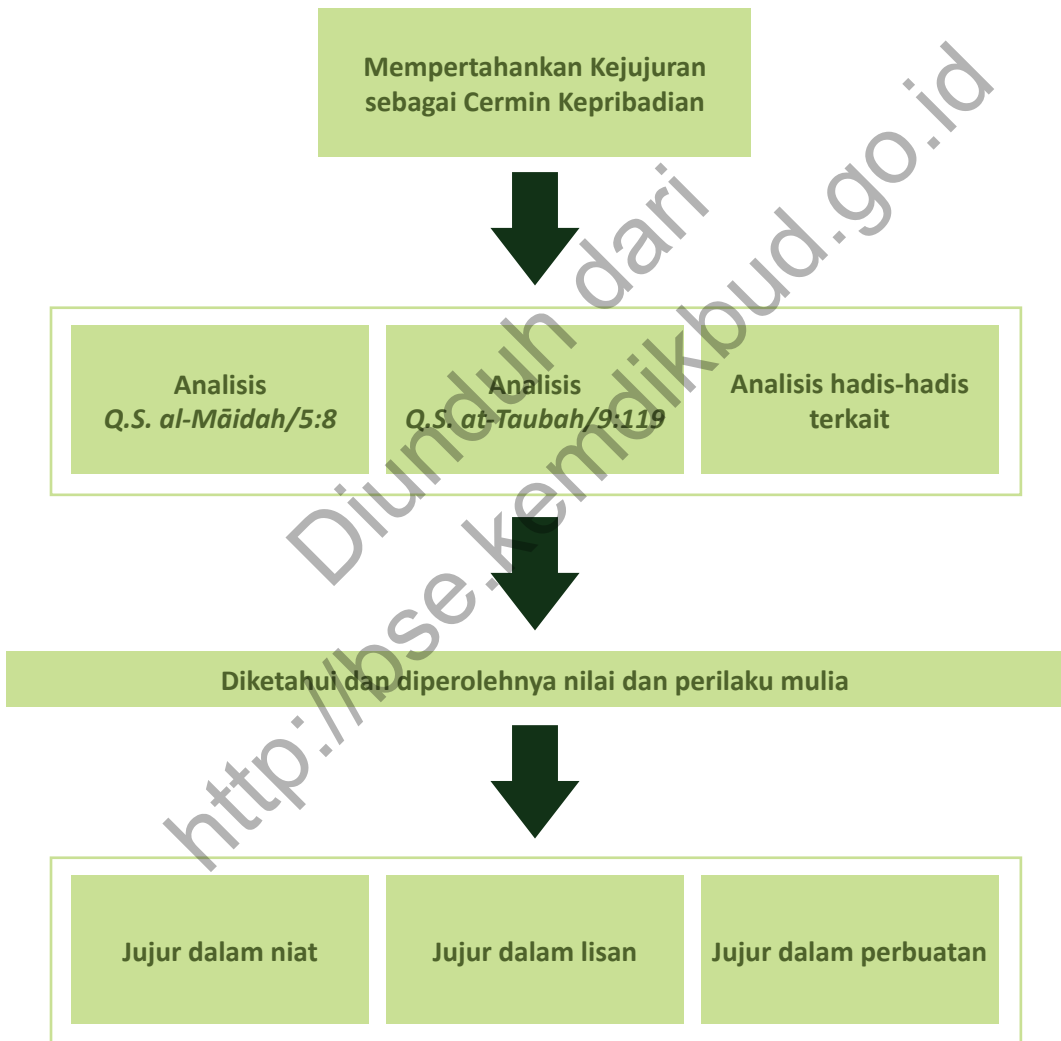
Mempertahankan Kejujuran sebagai Cermin Kepribadian

Analisis
*Q.S. al-Māidah/5:8*

Analisis
*Q.S. at-Taubah/9:119*

Analisis hadis-hadis terkait

Diketahui dan diperolehnya nilai dan perilaku mulia

Jujur dalam niat

Jujur dalam lisan

Jujur dalam perbuatan

Diunduh dari http://bse.kemdikbud.go.id